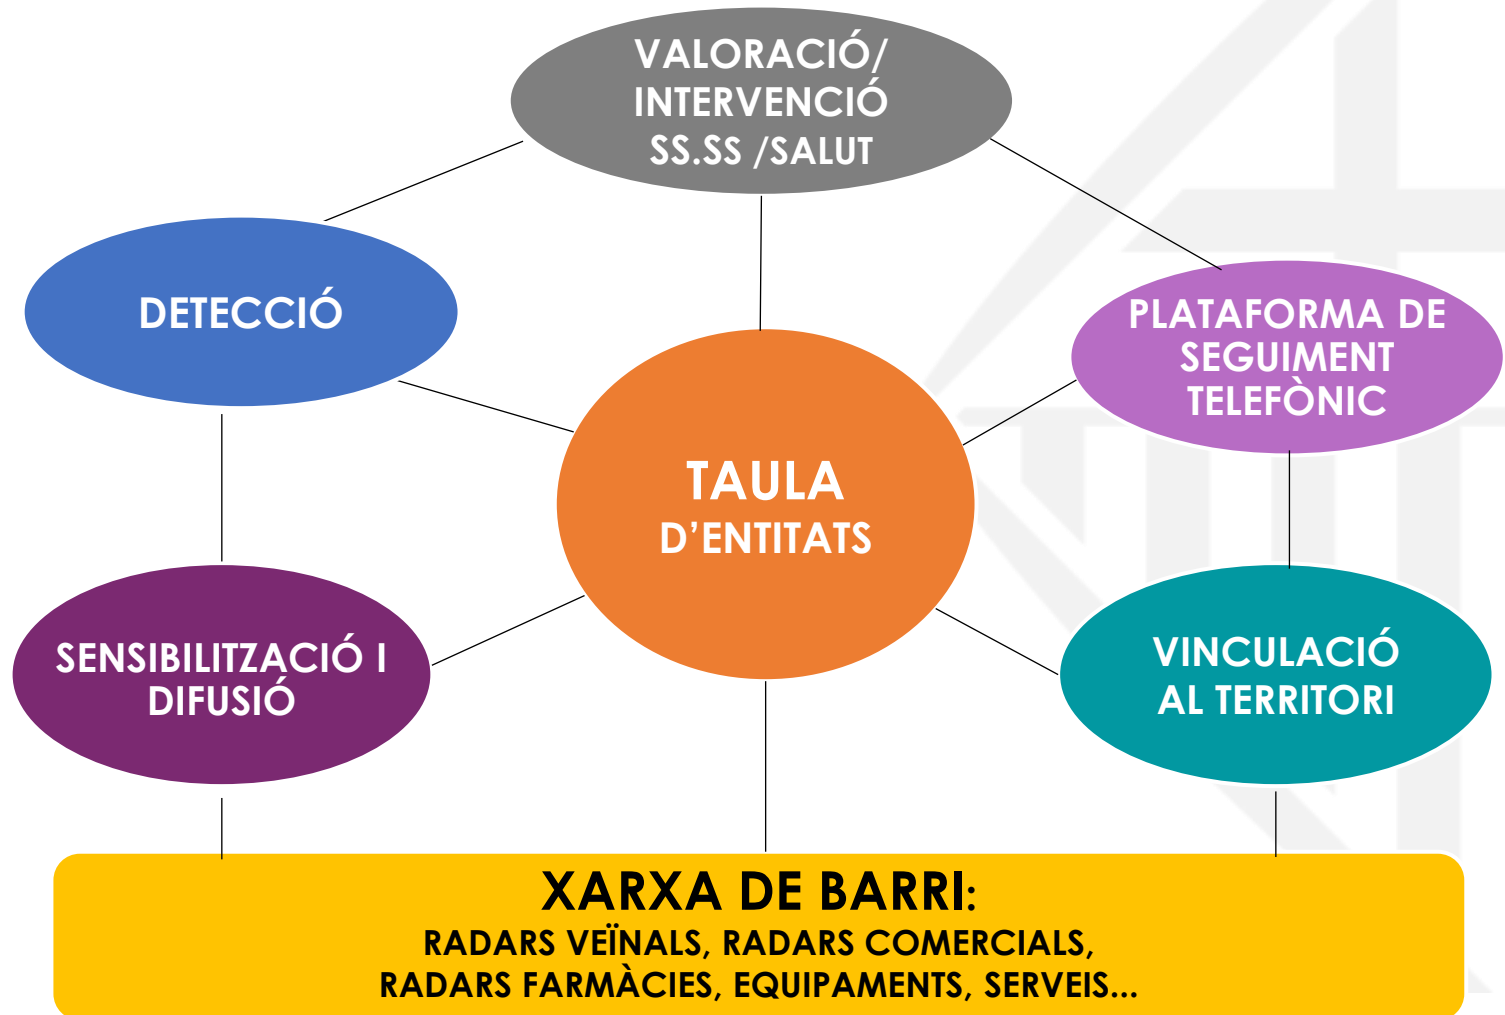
VALORACIÓ/ INTERVENCIÓ SS.SS /SALUT

DETECCIÓ

PLATAFORMA DE SEGUIMENT TELEFÒNIC

TAULA D'ENTITATS

SENSIBILITZACIÓ I DIFUSIÓ

VINCULACIÓ AL TERRITORI

XARXA DE BARRI:
RADARS VEÏNALS, RADARS COMERCIALS, RADARS FARMÀCIES, EQUIPAMENTS, SERVEIS...